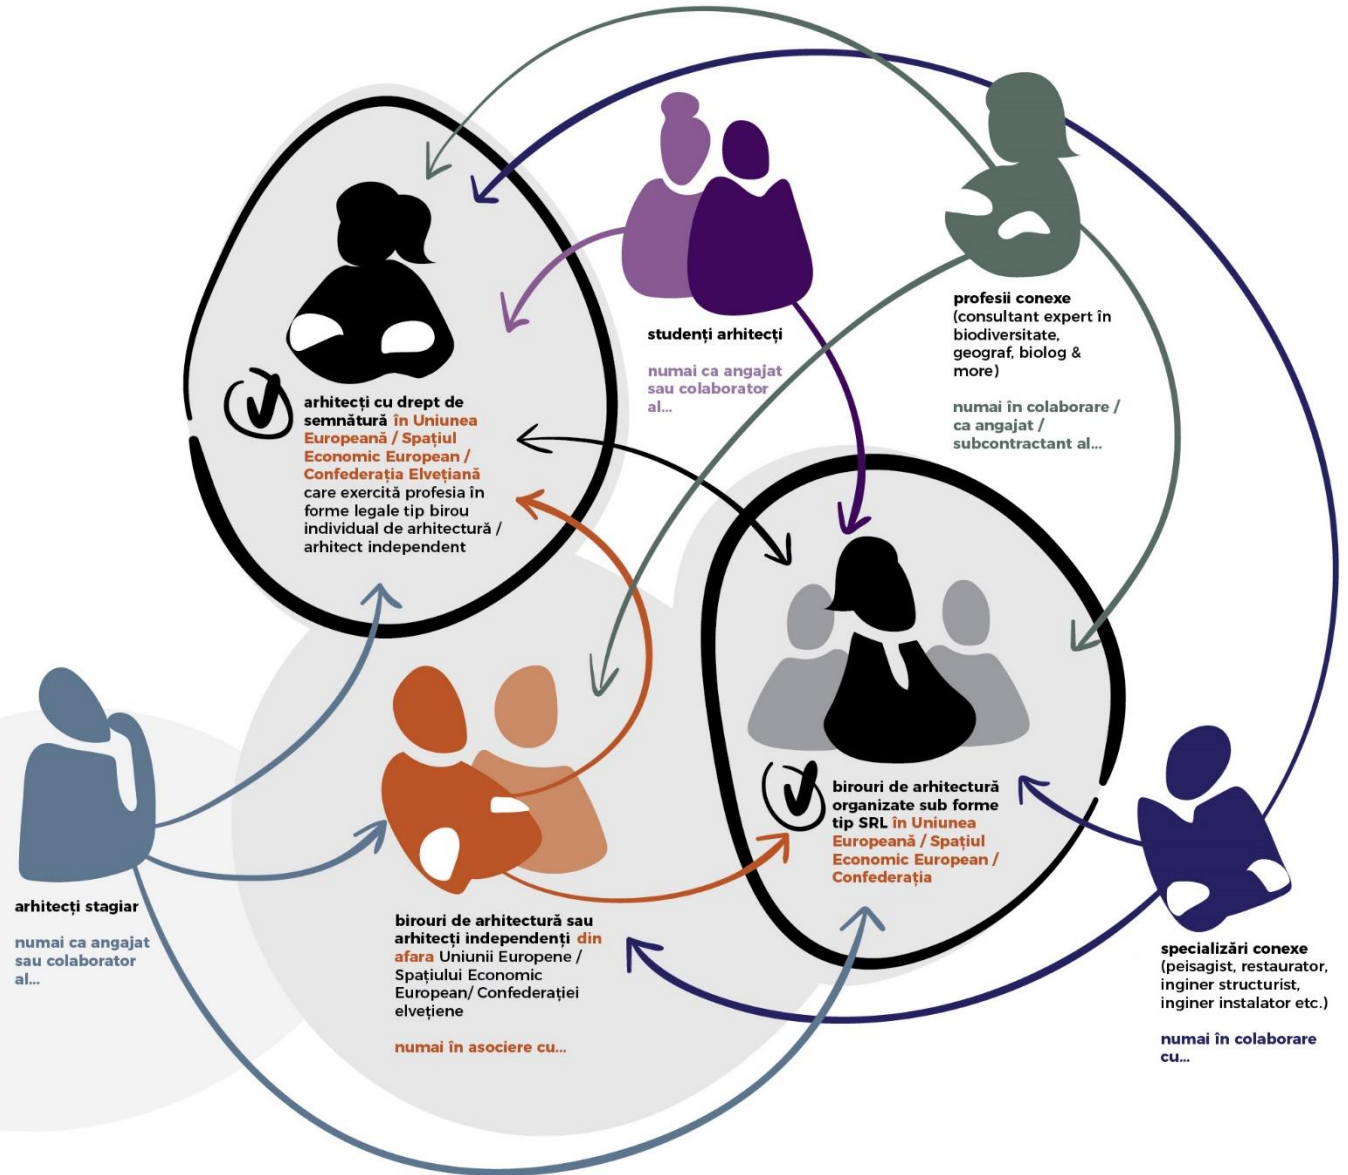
arhitecți cu drept de semnătură în Uniunea Europeană / Spațiul Economic European / Confederația Elvețiană care exercită profesia în forme legale tip birou individual de arhitectură / arhitect independent

studenți arhitecți

numai ca angajat sau colaborator al...

profesii conexe (consultant expert în biodiversitate, geograf, biolog & more)

numai în colaborare / ca angajat / subcontractant al...

birouri de arhitectură organizate sub forme tip SRL în Uniunea Europeană / Spațiul Economic European / Confederația

arhitecți stagiar

numai ca angajat sau colaborator al...

birouri de arhitectură sau arhitecți independenți din afara Uniunii Europene / Spațiului Economic European/ Confederației elvețiene

numai în asociere cu...

specializări conexe (peisagist, restaurator, inginer structurist, inginer instalator etc.)

numai în colaborare cu...